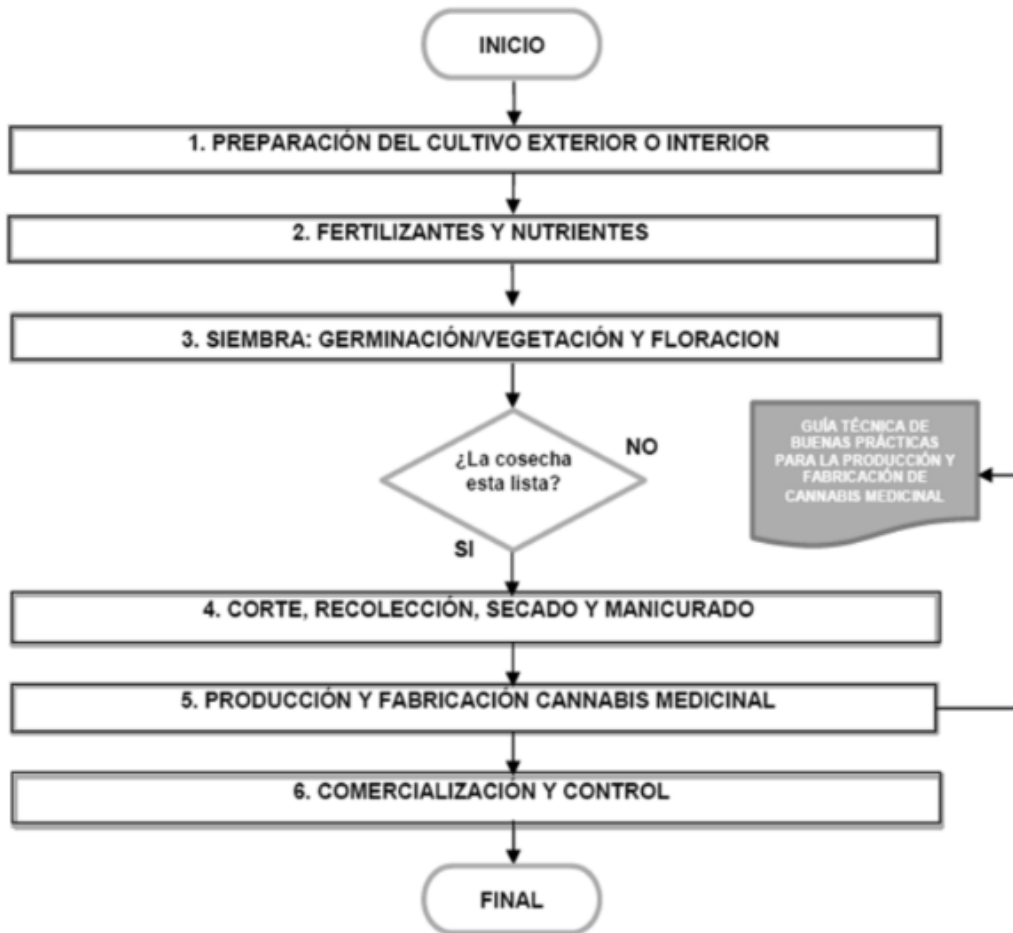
INICIO

1. PREPARACIÓN DEL CULTIVO EXTERIOR O INTERIOR

2. FERTILIZANTES Y NUTRIENTES

3. SIEMBRA: GERMINACIÓN/VEGETACIÓN Y FLORACION

¿La cosecha esta lista?

NO

SI

GUÍA TÉCNICA DE BUENAS PRÁCTICAS PARA LA PRODUCCIÓN Y FABRICACIÓN DE CANNABIS MEDICINAL

4. CORTE, RECOLECCIÓN, SECADO Y MANICURADO

5. PRODUCCIÓN Y FABRICACIÓN CANNABIS MEDICINAL

6. COMERCIALIZACIÓN Y CONTROL

FINAL